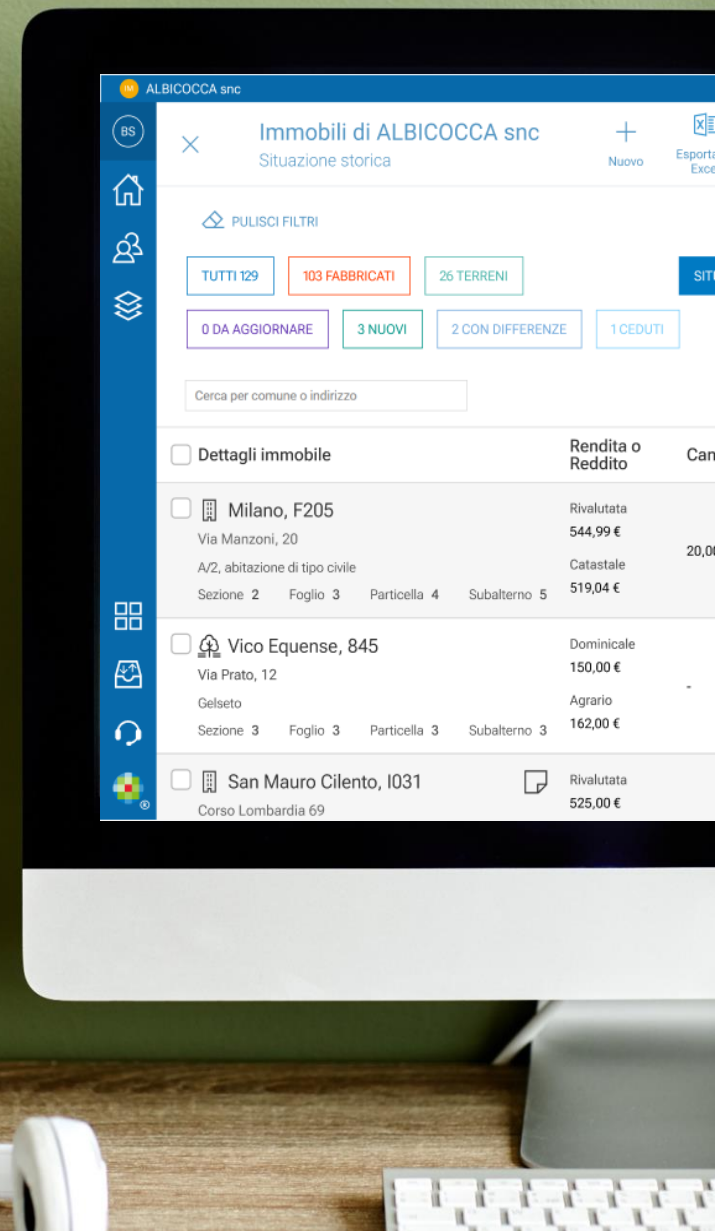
IM ALBICOCCA snc

BS

Immobili di ALBICOCCA snc
Situazione storica

Nuovo

Esporta Exce

PULISCI FILTRI

TUTTI 129 | 103 FABBRICATI | 26 TERRENI

SIT

0 DA AGGIORNARE | 3 NUOVI | 2 CON DIFFERENZE | 1 CEDUTI

Cerca per comune o indirizzo

| Dettagli immobile | Rendita o Reddito | Can |
|---|---|---|
| Milano, F205<br>Via Manzoni, 20<br>A/2, abitazione di tipo civile<br>Sezione 2 Foglio 3 Particella 4 Subalterno 5 | Rivalutata 544,99 €<br>Catastale 519,04 € | 20,0 |
| Vico Equense, 845<br>Via Prato, 12<br>Gelseto<br>Sezione 3 Foglio 3 Particella 3 Subalterno 3 | Dominicale 150,00 €<br>Agrario 162,00 € | - |
| San Mauro Cilento, I031<br>Corso Lombardia 69 | Rivalutata 525,00 € | |